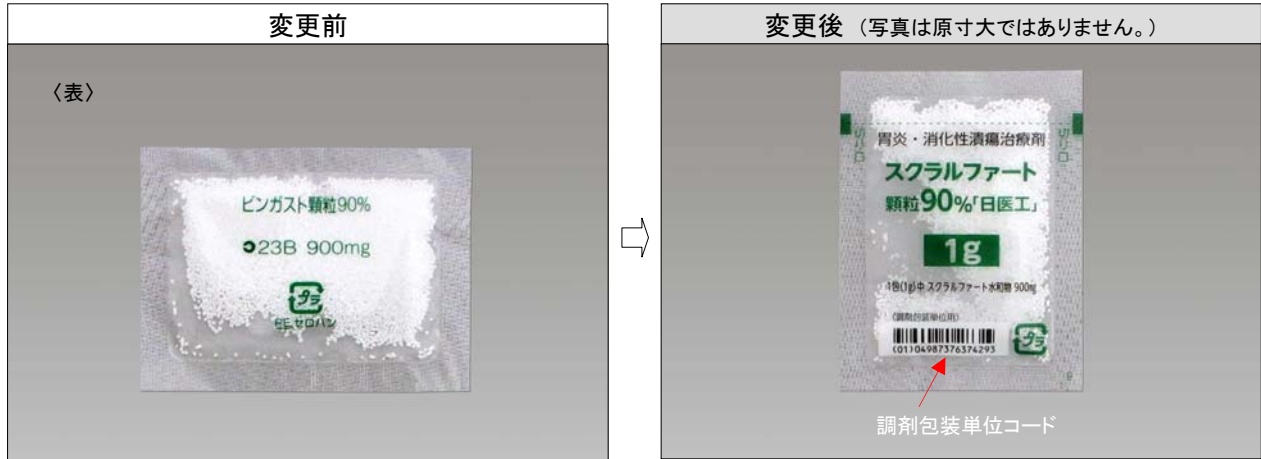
変更前

〈表〉

ピンガスト顆粒90%

23B 900mg

プラ

PE セロハン

変更後（写真は原寸大ではありません。）

胃炎・消化性潰瘍治療剤

スクラルファート

顆粒90%「日医工」

1g

1包(1g)中 スクラルファート水和物 900mg

(調剤包装単位用)

(01)04987376374293

プラ

調剤包装単位コード